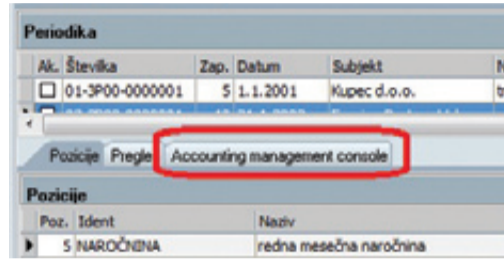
Periodika

| Ak. | Številka | Zap. | Datum | Subjekt | N |
|---|---|---|---|---|---|
| ☐ | 01-3P00-0000001 | 5 | 1.1.2001 | Kupec d.o.o. | t |
| ☐ | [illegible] | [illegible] | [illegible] | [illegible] | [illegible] |

Pozicije Pregle Accounting management console

Pozicije

| Poz. | Ident | Naziv |
|---|---|---|
| 5 | NAROČNINA | redna mesečna naročnina |